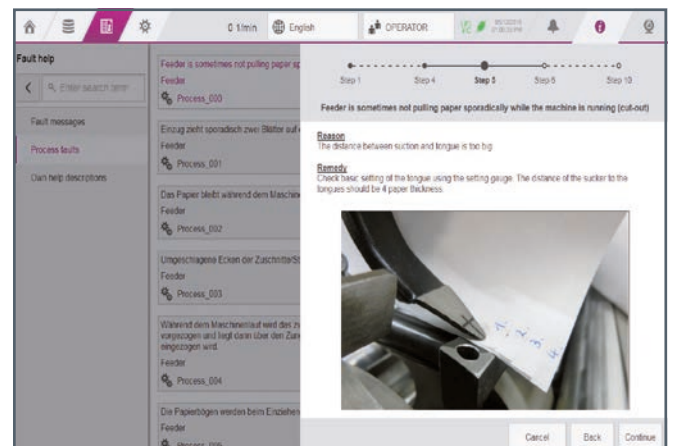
0 1/min English OPERATOR

Fault help

Enter search term

Fault messages

Process faults

Own help descriptions

Feeder is sometimes not pulling paper sp
Feeder
Process_000

Einzug zieht sporadisch zwei Blätter auf
Feeder
Process_001

Das Papier bleibt während dem Maschine
Feeder
Process_002

Umgeschlagene Ecken der Zuschnitte/S
Feeder
Process_003

Während dem Maschinenlauf wird das z vorgezogen und liegt dann über den Zun eingezogen wird.
Feeder
Process_004

Die Papierbögen werden beim Einziehen
Feeder
Process_005

Step 1 Step 4 Step 5 Step 6 Step 10

Feeder is sometimes not pulling paper sporadically while the machine is running (cut-out)

Reason
The distance between suction and tongue is too big.

Remedy
Check basic setting of the tongue using the setting gauge. The distance of the sucker to the tongues should be 4 paper thickness.

1 2 3 4

Cancel Back Continue